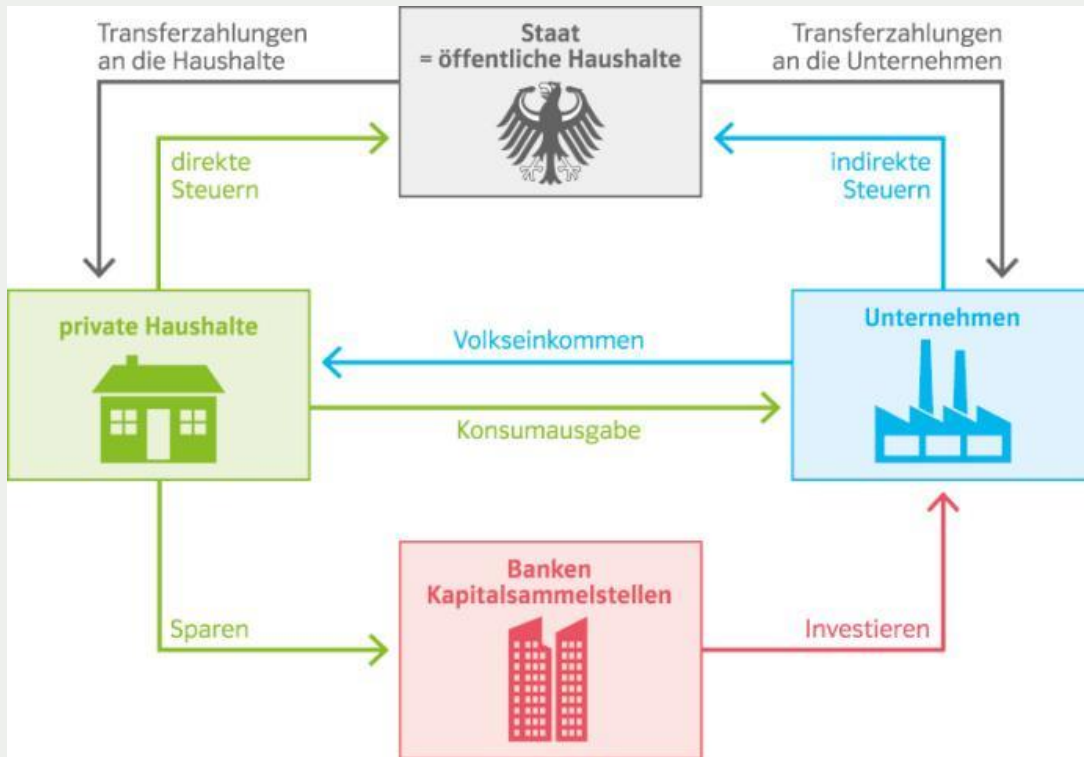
Transferzahlungen an die Haushalte

Staat
= öffentliche Haushalte

Transferzahlungen an die Unternehmen

direkte Steuern

indirekte Steuern

private Haushalte

Volkseinkommen

Unternehmen

Konsumausgabe

Banken
Kapitalsammelstellen

Sparen

Investieren